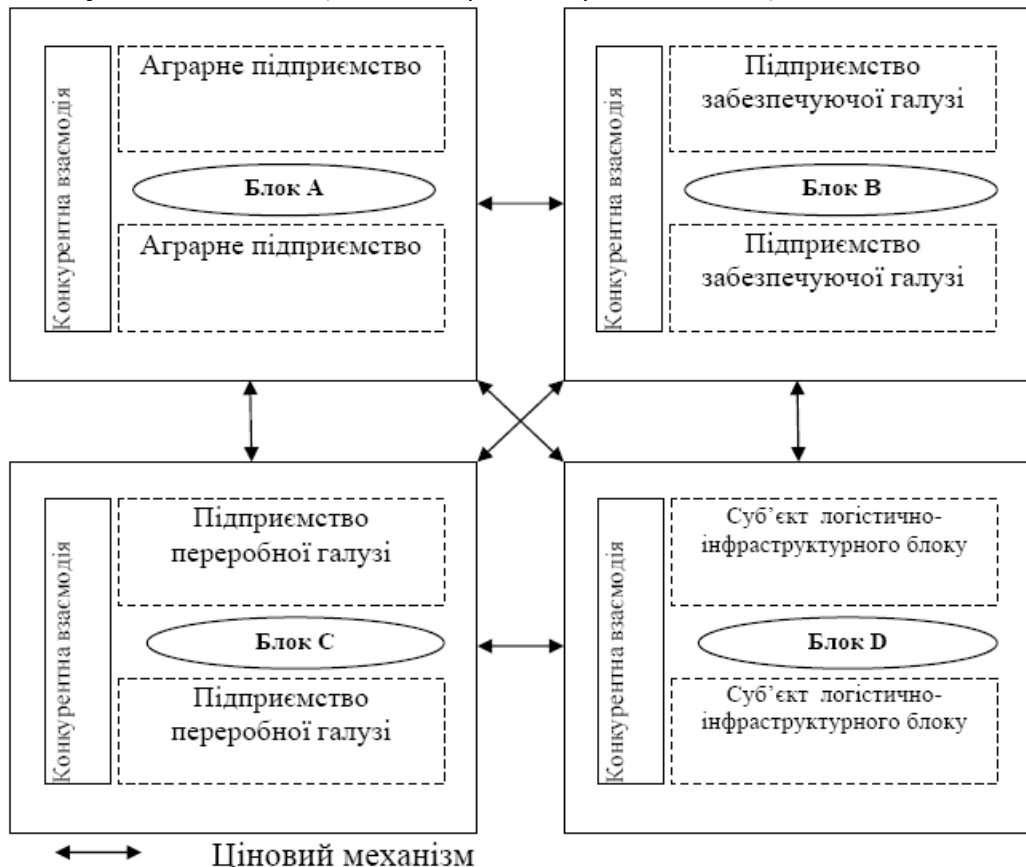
Конкурентна взаємодія

Аграрне підприємство

Блок A

Аграрне підприємство

Конкурентна взаємодія

Підприємство забезпечуючої галузі

Блок B

Підприємство забезпечуючої галузі

Конкурентна взаємодія

Підприємство переробної галузі

Блок C

Підприємство переробної галузі

Конкурентна взаємодія

Суб'єкт логістично-інфраструктурного блоку

Блок D

Суб'єкт логістично-інфраструктурного блоку

Ціновий механізм